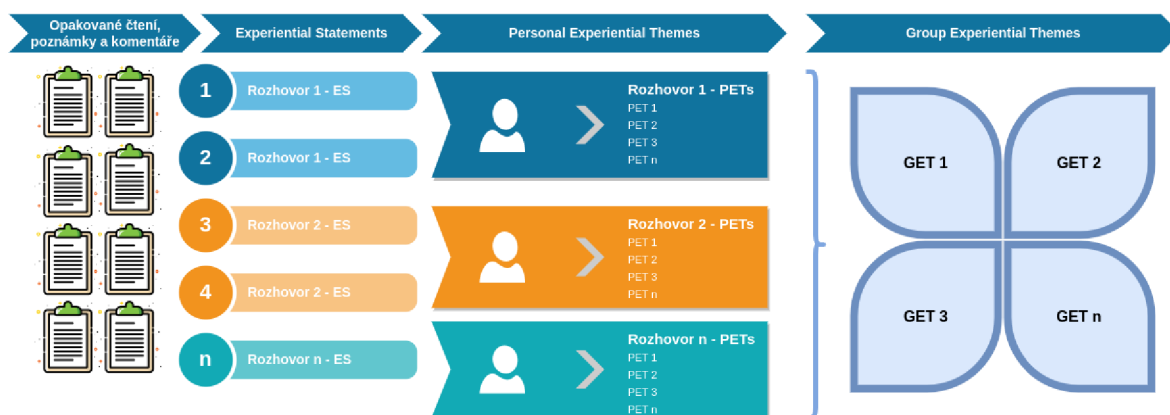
Opakované čtení, poznámky a komentáře

Experiential Statements

Personal Experiential Themes

Group Experiential Themes

1 Rozhovor 1 - ES

2 Rozhovor 1 - ES

3 Rozhovor 2 - ES

4 Rozhovor 2 - ES

n Rozhovor n - ES

Rozhovor 1 - PETs
PET 1
PET 2
PET 3
PET n

Rozhovor 2 - PETs
PET 1
PET 2
PET 3
PET n

Rozhovor n - PETs
PET 1
PET 2
PET 3
PET n

GET 1

GET 2

GET 3

GET n